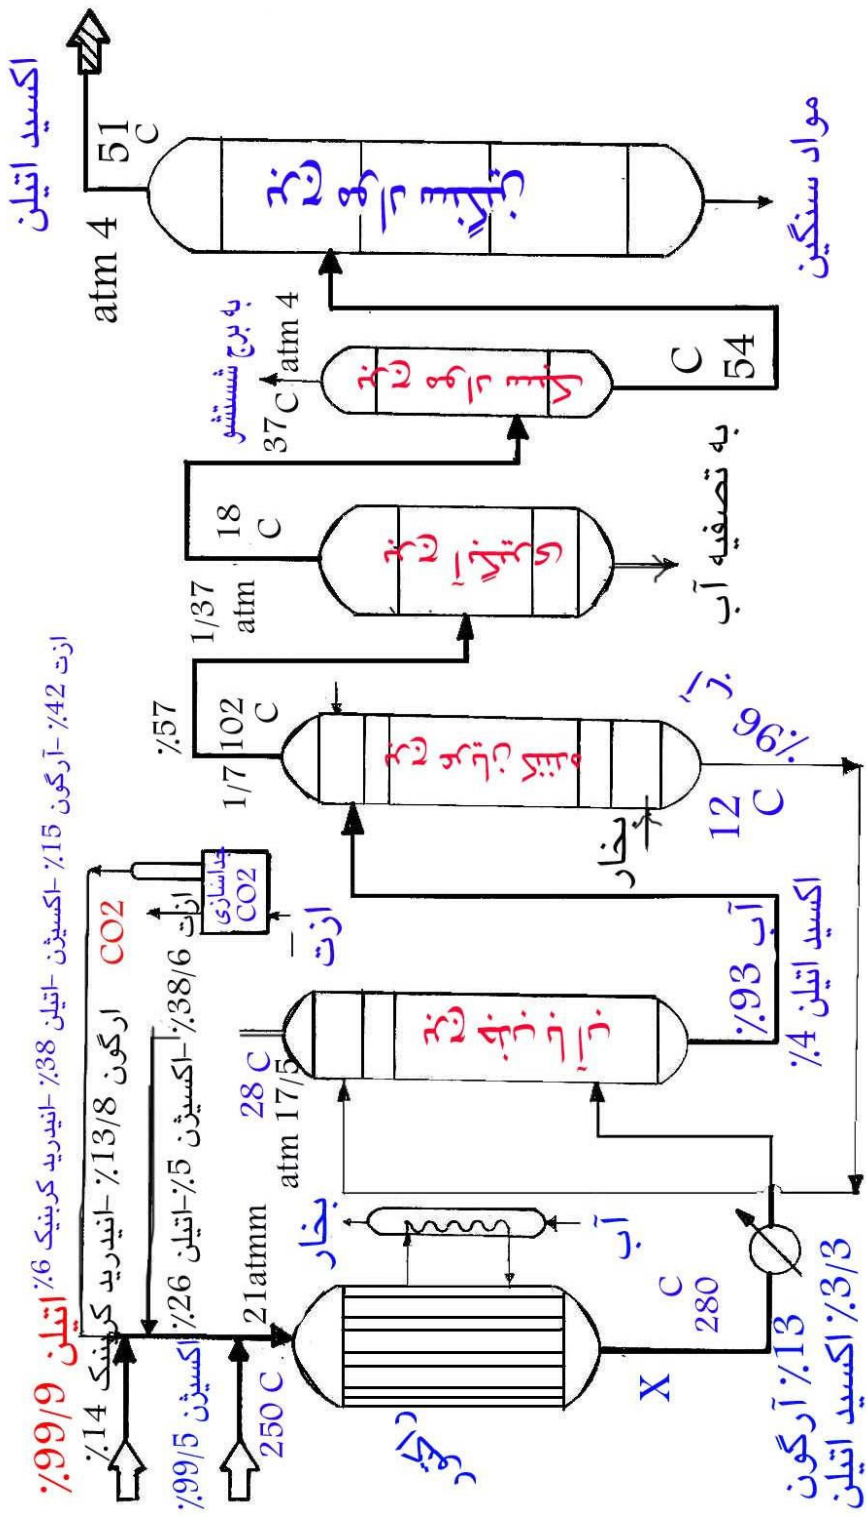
اکسید اتیلن
atm 4
51 C
مواد سنگین
برج تقطیر
به برج شستشو
37 C atm 4
C 54
برج دفع
به تصفیه آب
18 C
1/37 atm
برج جذب
ازت 42٪ -آرگون 15٪ -اکسیژن -اتیلن 38٪ -انیدرید کربنیک 6٪
٪57
1/7 102 C
برج دفع
96٪ آب
12 C
بخار
CO2
جداسازی CO2
ارگون 13/8٪ -انیدرید کربنیک 14٪
ازت 38/6٪ -اکسیژن 5٪ -اتیلن 26٪
ازت
اکسید اتیلن 4٪
آب 93٪
28 C
atm 17/5
برج جذب
بخار
آب
21atmm
اتیلن 99/9٪
اکسیژن 99/5٪
250 C
C 280
X
راکتور
13٪ آرگون
3/3٪ اکسید اتیلن